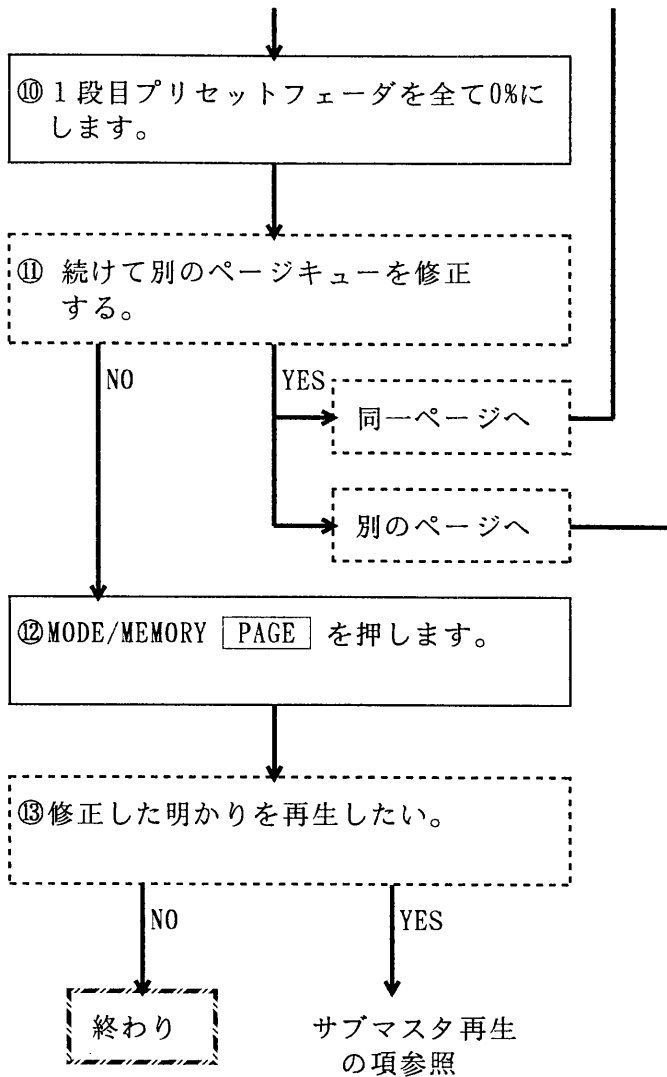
⑩１段目プリセットフェーダを全て0%にします。

⑪ 続けて別のページキューを修正する。

NO

YES

同一ページへ

別のページへ

⑫MODE/MEMORY PAGE を押します。

⑬修正した明かりを再生したい。

NO

YES

終わり

サブマスタ再生の項参照